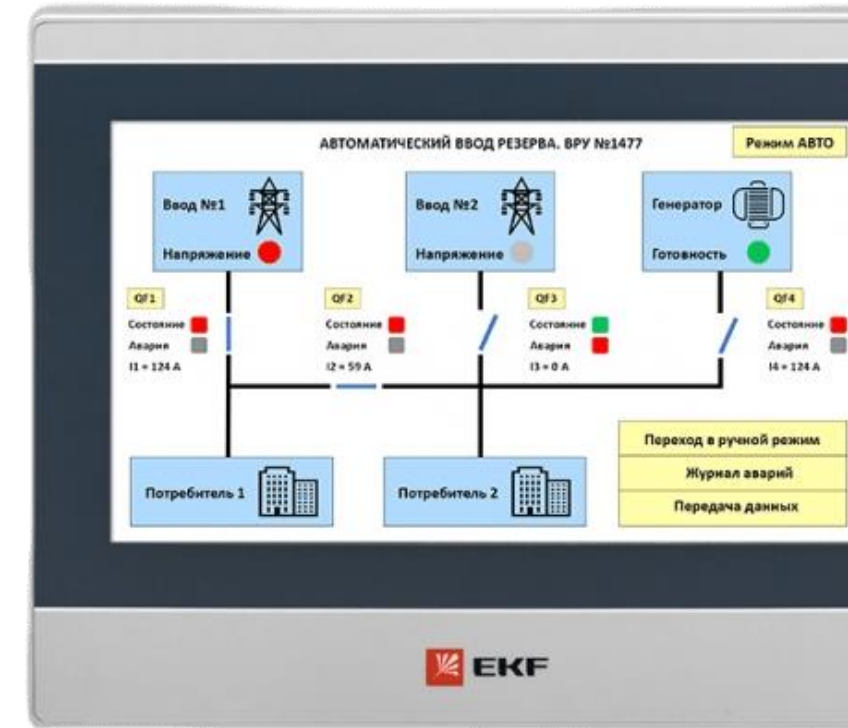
АВТОМАТИЧЕСКИЙ ВВОД РЕЗЕРВА. ВРУ №1477

Режим АВТО

Ввод №1
Напряжение

Ввод №2
Напряжение

Генератор
Готовность

QF1
Состояние
Авария
I1 = 124 А

QF2
Состояние
Авария
I2 = 59 А

QF3
Состояние
Авария
I3 = 0 А

QF4
Состояние
Авария
I4 = 124 А

Потребитель 1

Потребитель 2

Переход в ручной режим

Журнал аварий

Передача данных

EKF